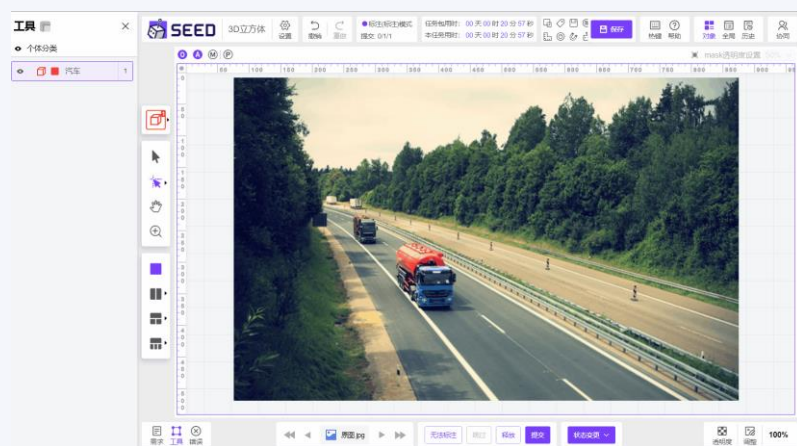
工具

个体分类

汽车 1

SEED 3D立方体 设置 撤销 重做

标注/审核模式
提交: 0/1/1

任务有用时: 00 天 00 时 20 分 57 秒
本任务用时: 00 天 00 时 20 分 57 秒

保存

快捷 帮助 对象 全局 历史 协同

mask透明度设置

100 150 200 250 300 350 400 450 500 550 600 650 700 750

展示 工具 错误

原图.jpg

无法标注 跳过 驳回 提交 状态变更

透明度 调整 100%